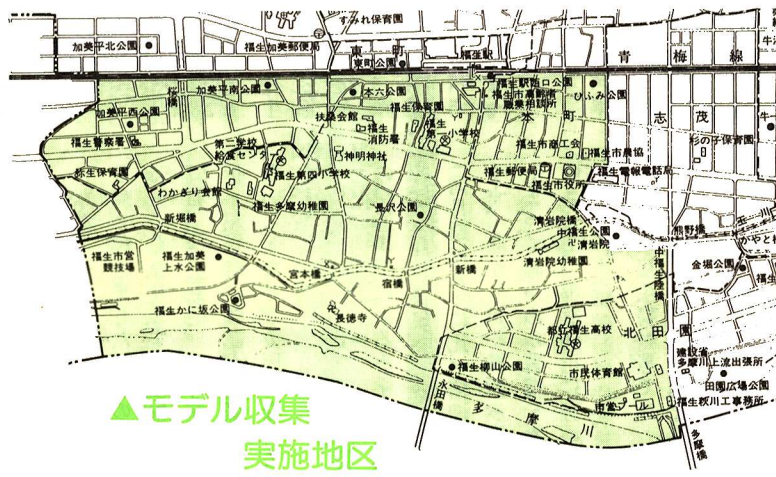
すみれ保育園
加美平北公園
福生加美郵便局
東
町
福生駅
青
梅
線
牛浜
東町公園
加美平南公園
本六公園
福生駅西口公園
ひばり公園
加美平西公園
福生保育園
福生市商工
職業相談所
本
町
志
茂
扶桑会館
福生消防署
福生第一小学校
杉の子保育園
福生警察署
第二学校給食センター
神明神社
福生市商工会
福生市農協
福生保育園
福生第四小学校
福生郵便局
福生市役所
福生電報電話局
わかぎり会館
福生幼稚園
熊川公園
新堀橋
福生第一幼稚園
清岩院橋
中福生公園
熊野橋
清岩院
かやとし
福生市営競技場
福生加美上水公園
新橋
清岩院幼稚園
金堀公園
宮本橋
宿橋
福生かに坂公園
長徳寺
都立福生高校
北
田
園
建設省多摩川上流出張所
福生柳山公園
市民体育館
田園広場公園
市営プール
福生第川工事務所
永田橋
多
摩
川
多摩橋
▲モデル収集実施地区